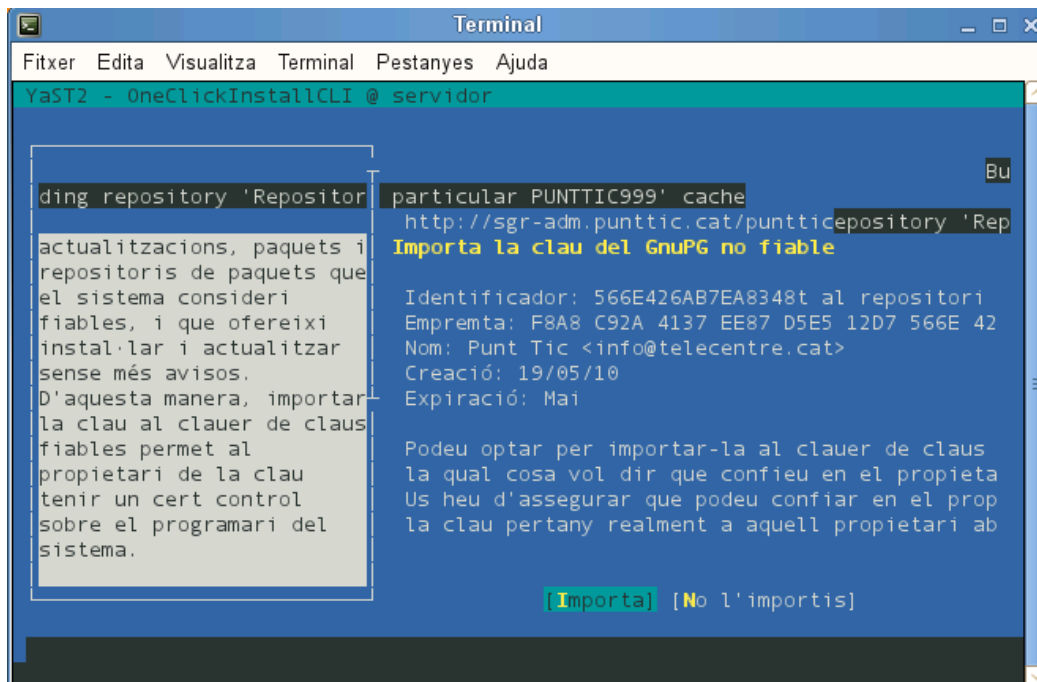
Terminal

Fitxer Edita Visualitza Terminal Pestanyes Ajuda

YaST2 - OneClickInstallCLI @ servidor

Bu

ding repository 'Repositor particular PUNTTIC999' cache

http://sgr-adm.punttic.cat/puntticepository 'Rep

actualitzacions, paquets i repositoris de paquets que el sistema consideri fiables, i que ofereixi instal·lar i actualitzar sense més avisos. D'aquesta manera, importar la clau al clauer de claus fiables permet al propietari de la clau tenir un cert control sobre el programari del sistema.

Importa la clau del GnuPG no fiable

Identificador: 566E426AB7EA8348t al repositori
Empremta: F8A8 C92A 4137 EE87 D5E5 12D7 566E 42
Nom: Punt Tic <info@telecentre.cat>
Creació: 19/05/10
Expiració: Mai

Podeu optar per importar-la al clauer de claus la qual cosa vol dir que confieu en el propieta Us heu d'assegurar que podeu confiar en el prop la clau pertany realment a aquell propietari ab

[Importa] [No l'importis]